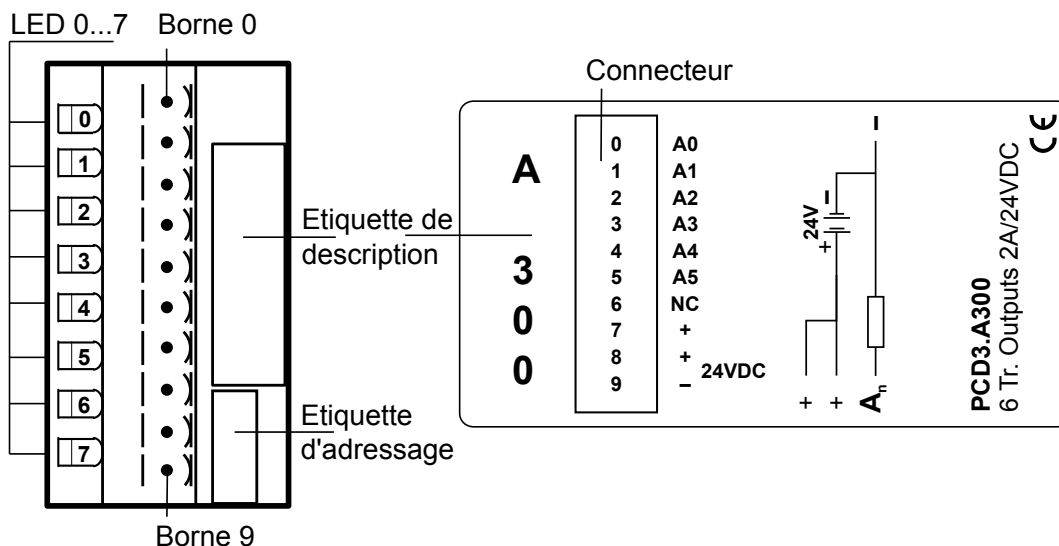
LED 0...7 Borne 0

0
1
2
3
4
5
6
7

Etiquette de description

Etiquette d'adressage

Borne 9

Connecteur

A
3
0
0

| | |
|---|---|
| 0 | A0 |
| 1 | A1 |
| 2 | A2 |
| 3 | A3 |
| 4 | A4 |
| 5 | A5 |
| 6 | NC |
| 7 | + |
| 8 | + |
| 9 | – |

24VDC

24V
–
+
–
+ + $A_n$

PCD3.A300
6 Tr. Outputs 2A/24VDC
CE